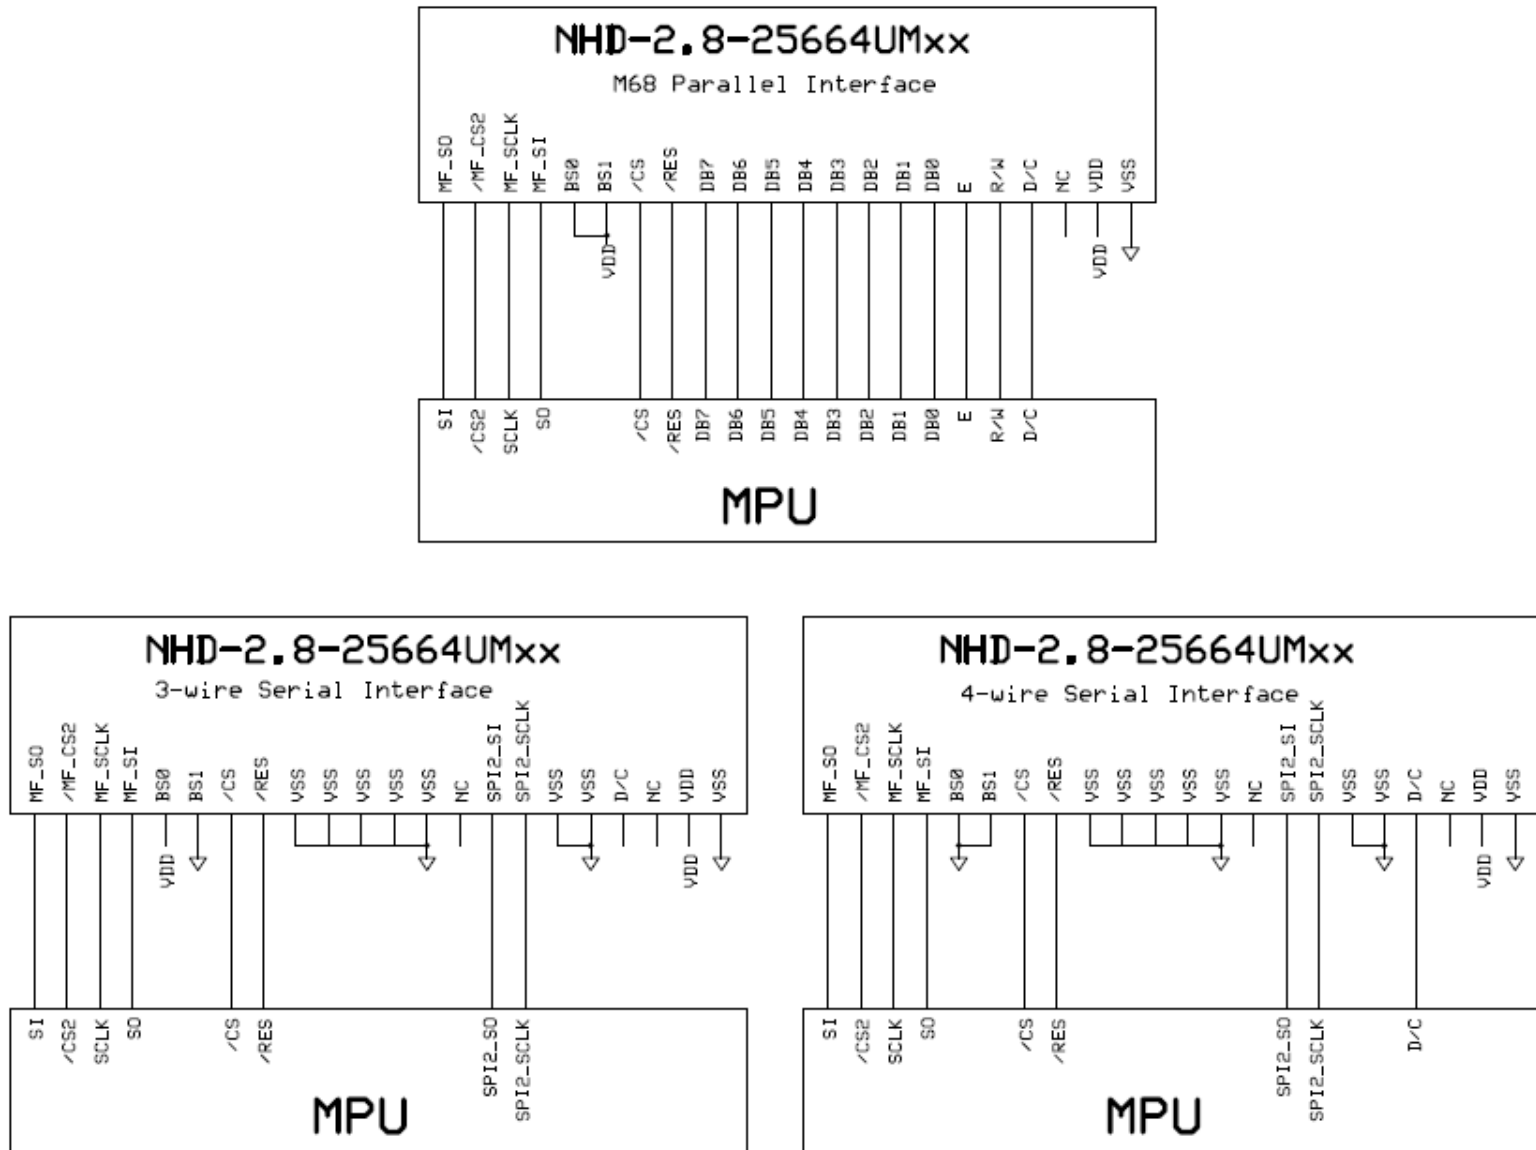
NHD-2.8-25664UMxx
M68 Parallel Interface

MF_SO /MF_CS2 MF_SCLK MF_SI BS0 BS1 /CS /RES DB7 DB6 DB5 DB4 DB3 DB2 DB1 DB0 E R/W D/C NC VDD VSS

VDD VDD

SI /CS2 SCLK SO /CS /RES DB7 DB6 DB5 DB4 DB3 DB2 DB1 DB0 E R/W D/C

MPU

NHD-2.8-25664UMxx
3-wire Serial Interface

MF_SO /MF_CS2 MF_SCLK MF_SI BS0 BS1 /CS /RES VSS VSS VSS VSS VSS NC SPI2_SI SPI2_SCLK VSS VSS D/C NC VDD VSS

VDD VDD

SI /CS2 SCLK SO /CS /RES SPI2_SO SPI2_SCLK

MPU

NHD-2.8-25664UMxx
4-wire Serial Interface

MF_SO /MF_CS2 MF_SCLK MF_SI BS0 BS1 /CS /RES VSS VSS VSS VSS VSS NC SPI2_SI SPI2_SCLK VSS VSS D/C NC VDD VSS

VDD

SI /CS2 SCLK SO /CS /RES SPI2_SO SPI2_SCLK D/C

MPU